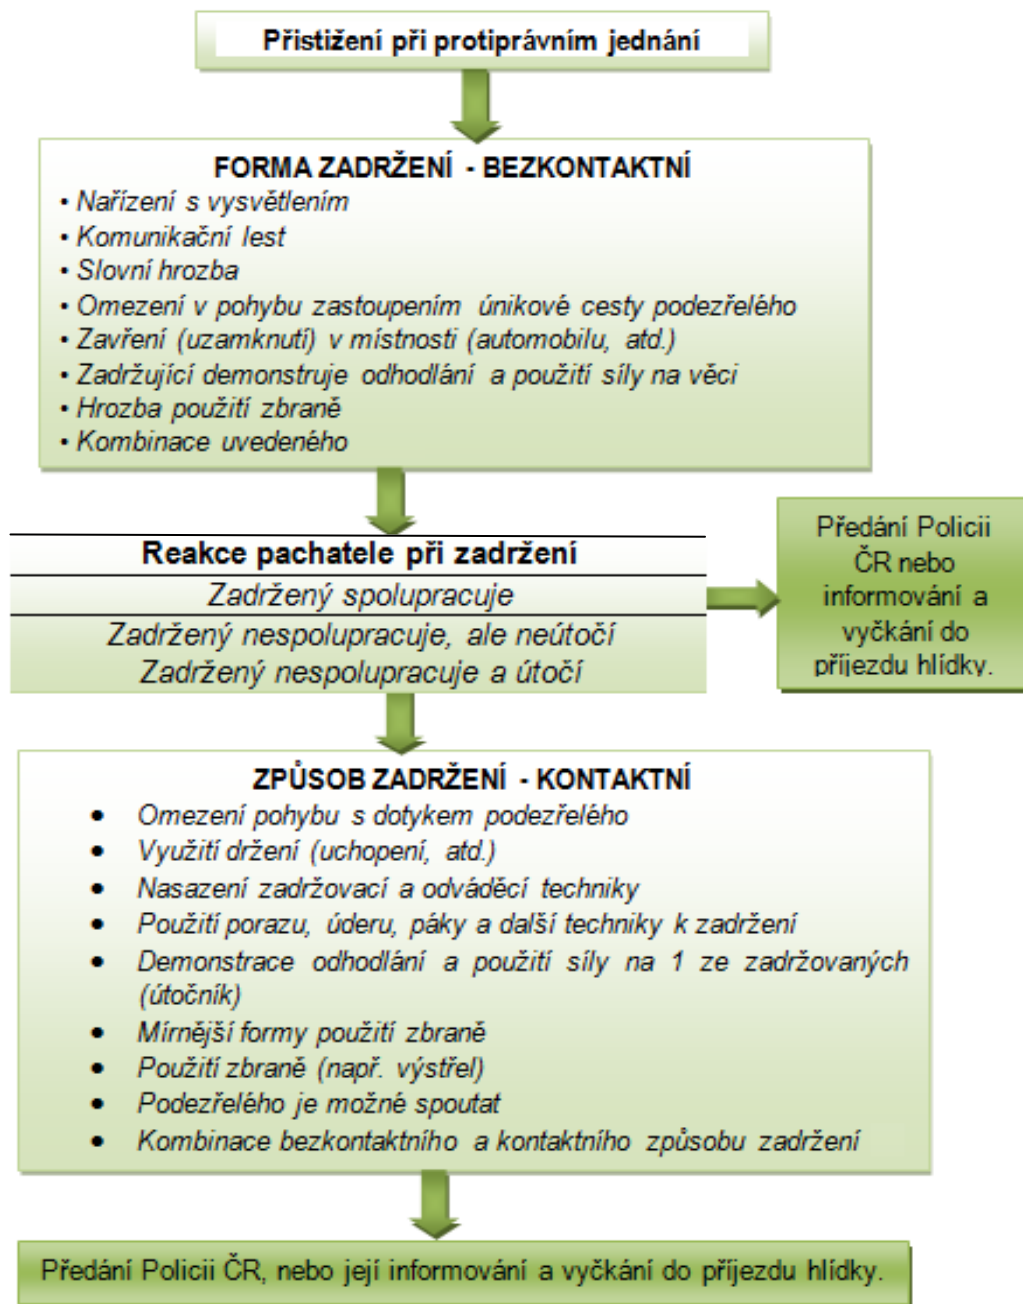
Přistižení při protiprávním jednání

FORMA ZADRŽENÍ - BEZKONTAKTNÍ

• Nařízení s vysvětlením
• Komunikační lest
• Slovní hrozba
• Omezení v pohybu zastoupením únikové cesty podezřelého
• Zavření (uzamknutí) v místnosti (automobilu, atd.)
• Zadržující demonstruje odhodlání a použití síly na věci
• Hrozba použití zbraně
• Kombinace uvedeného

Reakce pachatele při zadržení

Zadržený spolupracuje

Zadržený nespolupracuje, ale neútočí

Zadržený nespolupracuje a útočí

Předání Policii ČR nebo informování a vyčkání do příjezdu hlídky.

ZPŮSOB ZADRŽENÍ - KONTAKTNÍ

• Omezení pohybu s dotykem podezřelého
• Využití držení (uchopení, atd.)
• Nasazení zadržovací a odváděcí techniky
• Použití porazu, úderu, páky a další techniky k zadržení
• Demonstrace odhodlání a použití síly na 1 ze zadržovaných (útočník)
• Mírnější formy použití zbraně
• Použití zbraně (např. výstřel)
• Podezřelého je možné spoutat
• Kombinace bezkontaktního a kontaktního způsobu zadržení

Předání Policii ČR, nebo její informování a vyčkání do příjezdu hlídky.